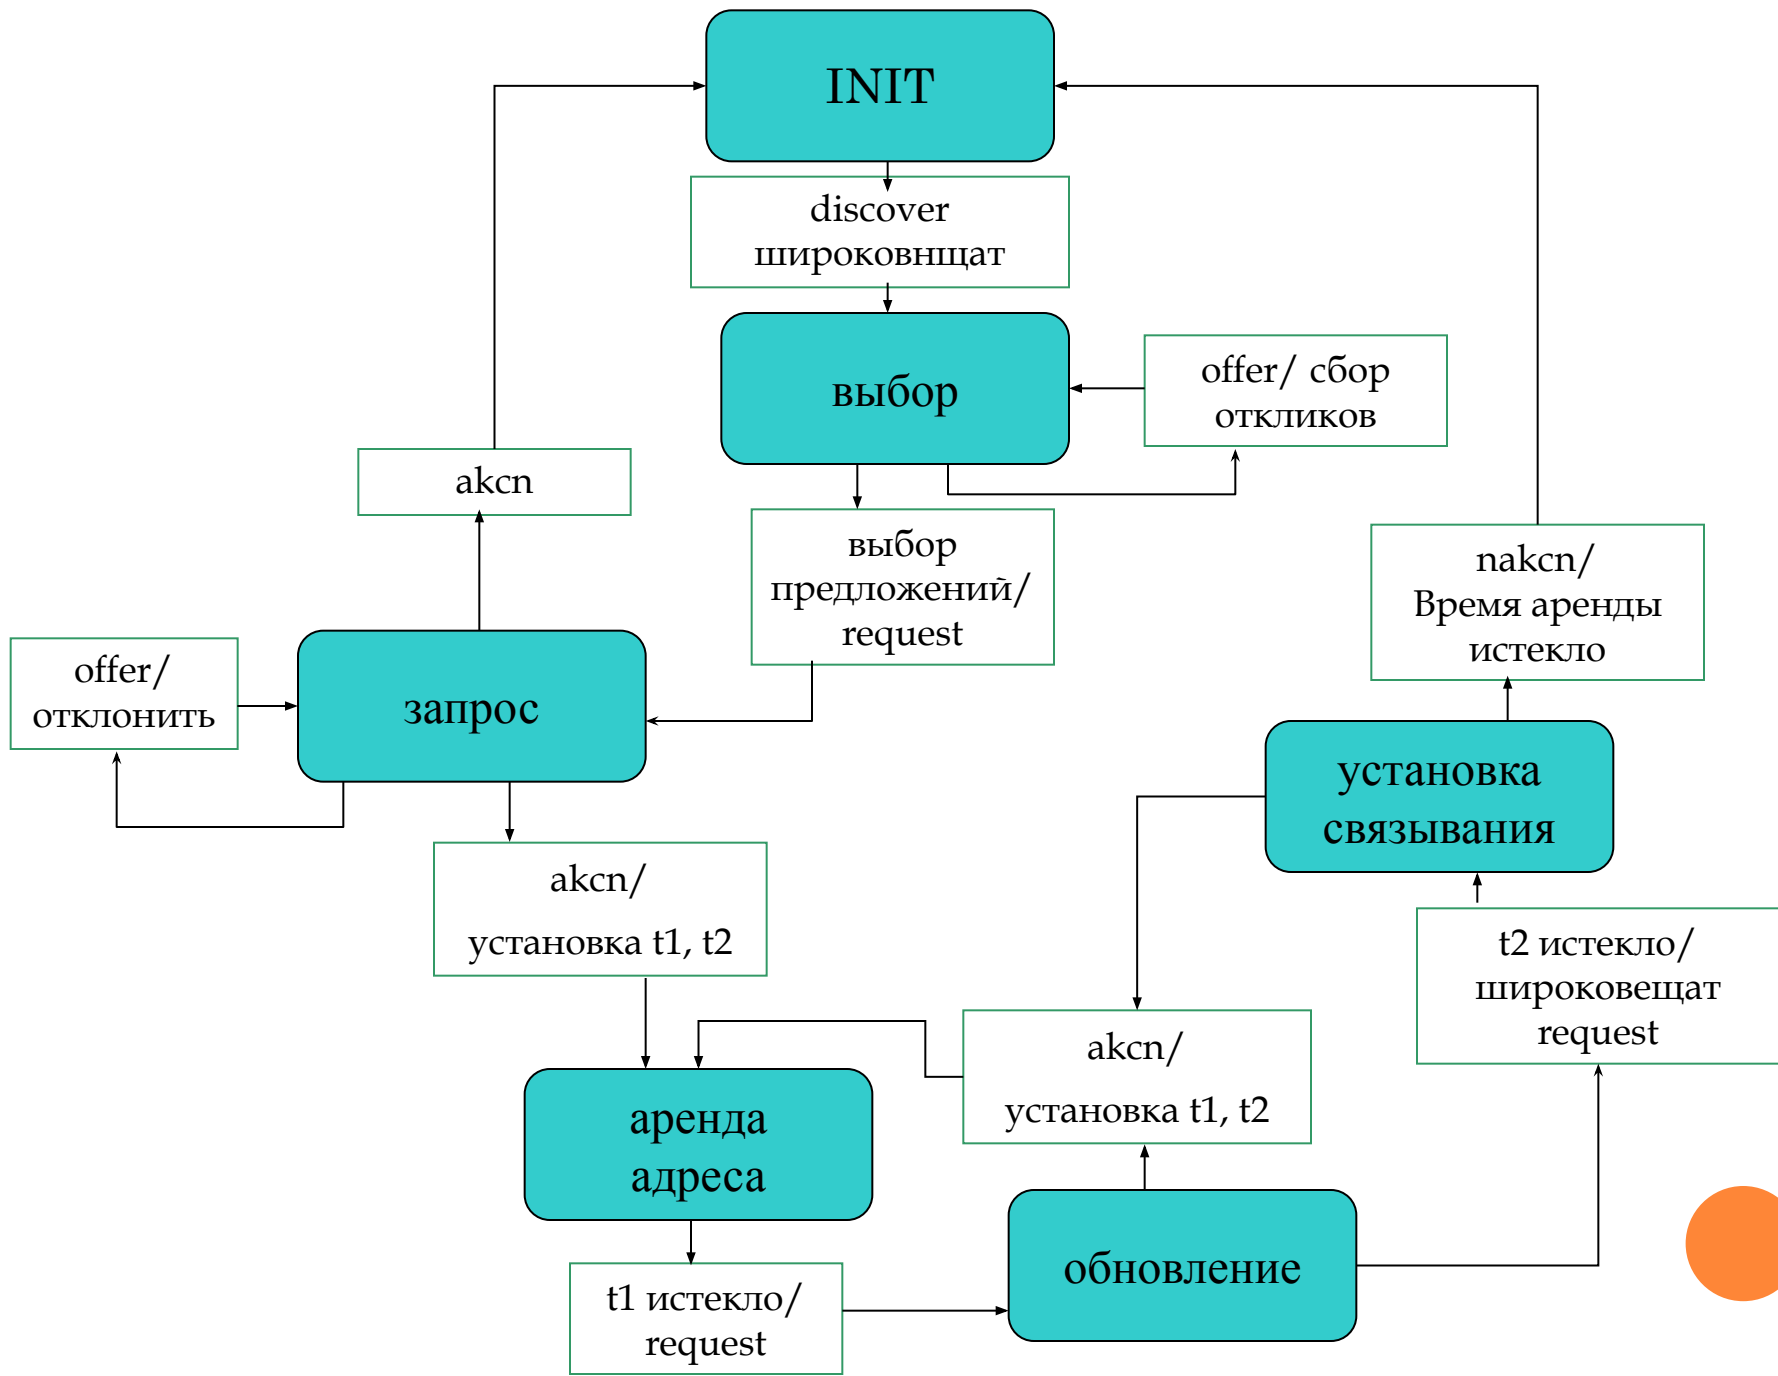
INIT

discover широковнщат

выбор

offer/ сбор откликов

akcn

выбор предложений/ request

nakcn/ Время аренды истекло

offer/ отклонить

запрос

установка связывания

akcn/

установка t1, t2

t2 истекло/ широковещат request

akcn/

установка t1, t2

аренда адреса

обновление

t1 истекло/ request